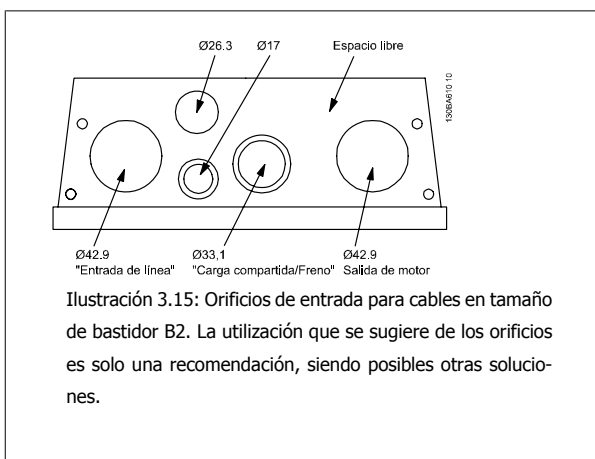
Ø26.3
Ø17
Espacio libre
130BA610.10

Ø42.9
"Entrada de línea"
Ø33,1
"Carga compartida/Freno"
Ø42.9
Salida de motor

Ilustración 3.15: Orificios de entrada para cables en tamaño de bastidor B2. La utilización que se sugiere de los orificios es solo una recomendación, siendo posibles otras soluciones.